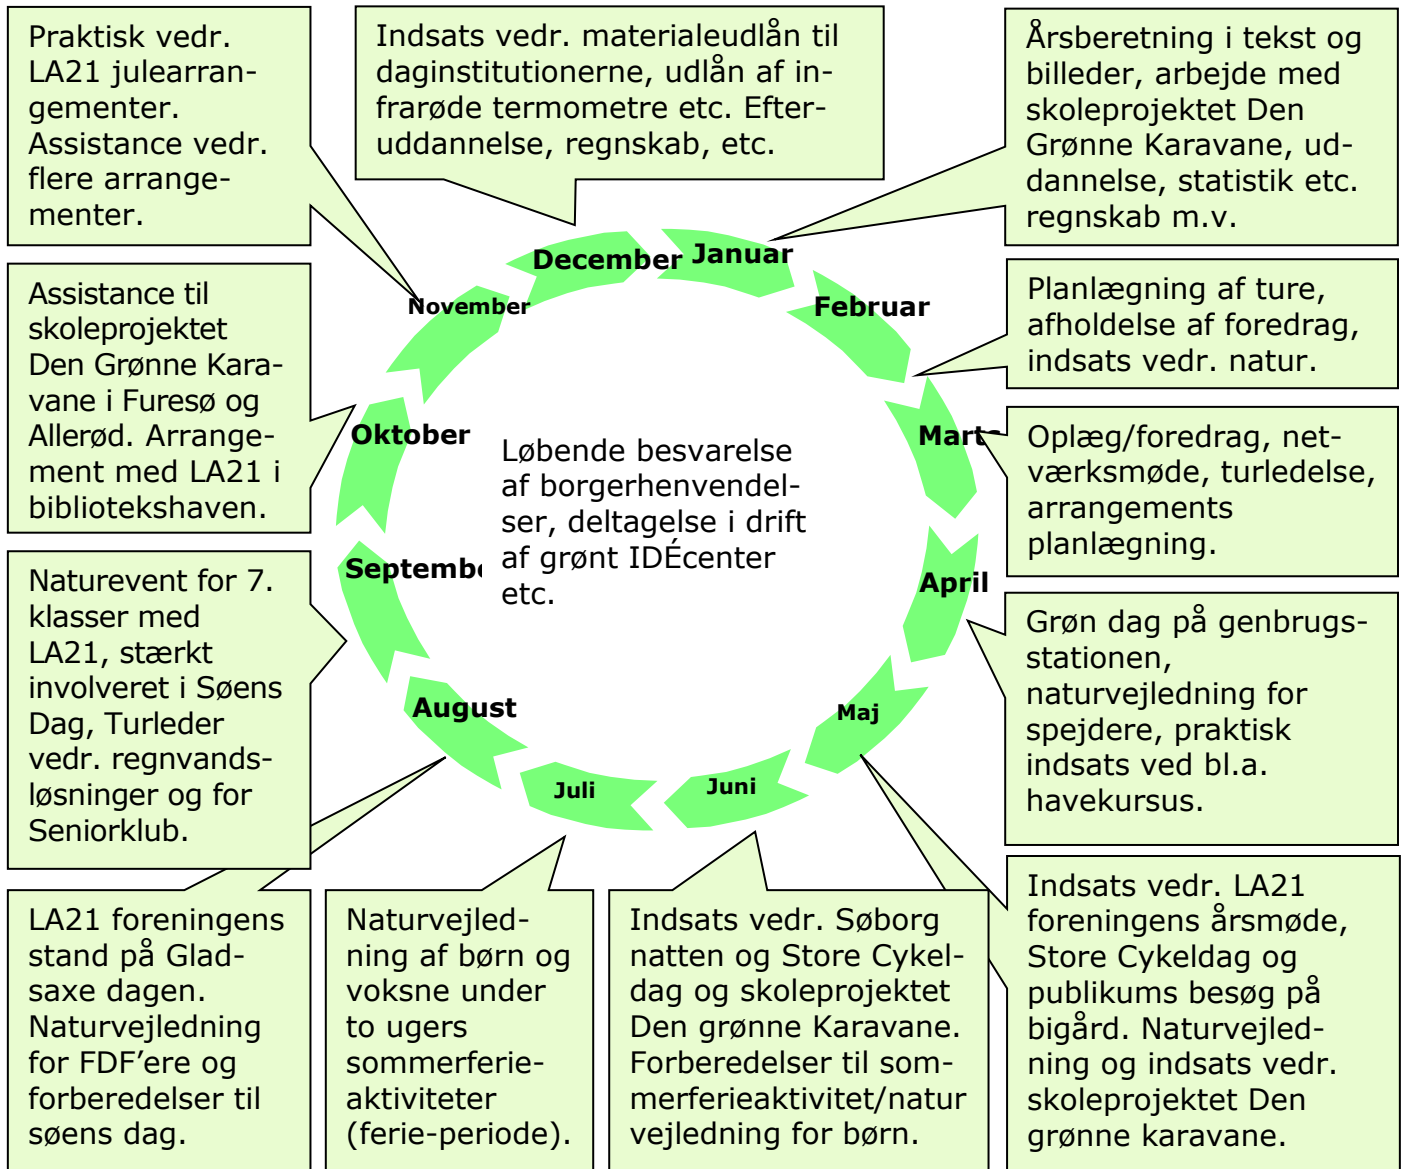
Praktisk vedr. LA21 julearrangementer. Assistance vedr. flere arrangementer.

Indsats vedr. materialeudlån til daginstitutionerne, udlån af infrarøde termometre etc. Efteruddannelse, regnskab, etc.

Årsberetning i tekst og billeder, arbejde med skoleprojektet Den Grønne Karavane, uddannelse, statistik etc. regnskab m.v.

Assistance til skoleprojektet Den Grønne Karavane i Furesø og Allerød. Arrangement med LA21 i bibliotekshaven.

Planlægning af ture, afholdelse af foredrag, indsats vedr. natur.

Oplæg/foredrag, netværksmøde, turledelse, arrangements planlægning.

December Januar
November
Februar
Oktober
Marts
Septemb
April
August
Maj
Juli
Juni

Løbende besvarelse af borgerhenvendelser, deltagelse i drift af grønt IDÉcenter etc.

Naturevent for 7. klasser med LA21, stærkt involveret i Søens Dag, Turleder vedr. regnvandsløsninger og for Seniorklub.

Grøn dag på genbrugsstationen, naturvejledning for spejdere, praktisk indsats ved bl.a. havekursus.

LA21 foreningens stand på Gladsaxe dagen. Naturvejledning for FDF'ere og forberedelser til søens dag.

Naturvejledning af børn og voksne under to ugers sommerferieaktiviteter (ferie-periode).

Indsats vedr. Søborg natten og Store Cykeldag og skoleprojektet Den grønne Karavane. Forberedelser til sommerferieaktivitet/natur vejledning for børn.

Indsats vedr. LA21 foreningens årsmøde, Store Cykeldag og publikums besøg på bigård. Naturvejledning og indsats vedr. skoleprojektet Den grønne karavane.